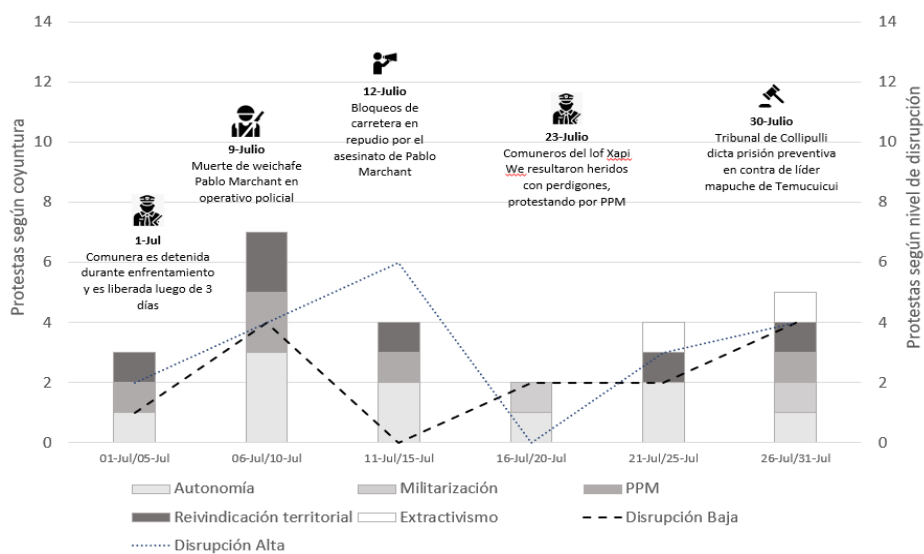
14
12
10
8
6
4
2
0

Protestas según coyuntura

14
12
10
8
6
4
2
0

Protestas según nivel de disrupción

1-Jul
Comunera es detenida durante enfrentamiento y es liberada luego de 3 días

9-Julio
Muerte de weichafe Pablo Marchant en operativo policial

12-Julio
Bloqueos de carretera en repudio por el asesinato de Pablo Marchant

23-Julio
Comuneros del lof Xapi We resultaron heridos con perdigones, protestando por PPM

30-Julio
Tribunal de Collipulli dicta prisión preventiva en contra de líder mapuche de Temucuicui

01-Jul/05-Jul
06-Jul/10-Jul
11-Jul/15-Jul
16-Jul/20-Jul
21-Jul/25-Jul
26-Jul/31-Jul

Autonomía
Militarización
PPM
Reivindicación territorial
Extractivismo
Disrupción Baja
Disrupción Alta